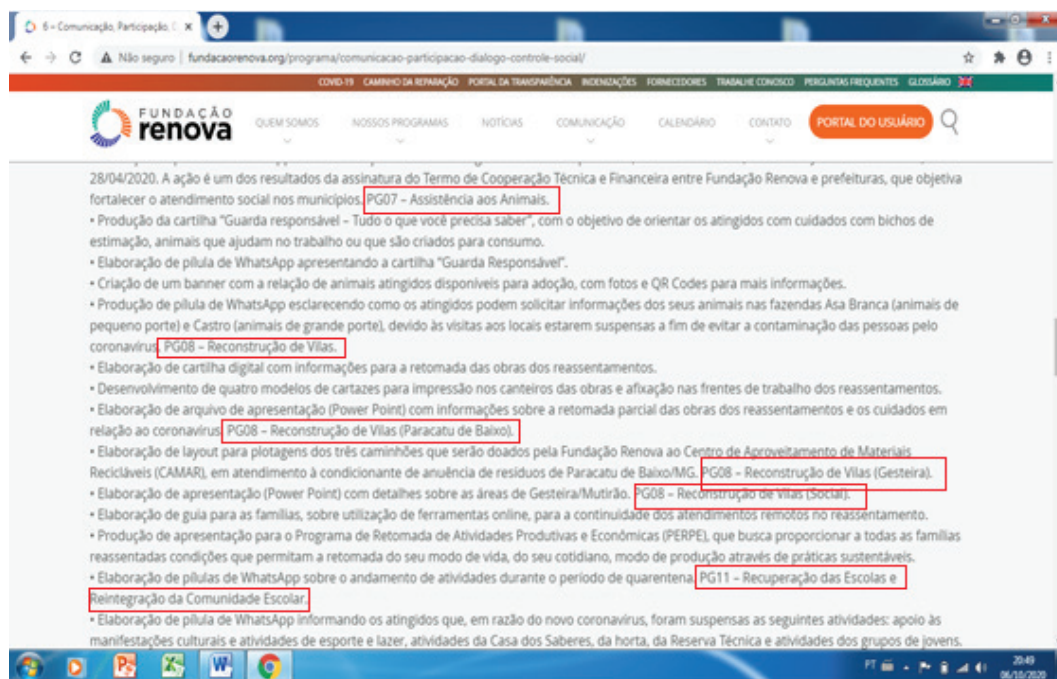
6 – Comunicação, Participação, D ×

Não seguro | fundacaorenova.org/programa/comunicacao-participacao-dialogo-controle-social/

COVID-19 CAMINHO DA REPARAÇÃO PORTAL DA TRANSPARÊNCIA INDENIZAÇÕES FORNECEDORES TRABALHE CONOSCO PERGUNTAS FREQUENTES GLOSSÁRIO

FUNDAÇÃO renova QUEM SOMOS NOSSOS PROGRAMAS NOTÍCIAS COMUNICAÇÃO CALENDÁRIO CONTATO PORTAL DO USUÁRIO

28/04/2020. A ação é um dos resultados da assinatura do Termo de Cooperação Técnica e Financeira entre Fundação Renova e prefeituras, que objetiva fortalecer o atendimento social nos municípios. PG07 – Assistência aos Animais.
• Produção da cartilha "Guarda responsável – Tudo o que você precisa saber", com o objetivo de orientar os atingidos com cuidados com bichos de estimação, animais que ajudam no trabalho ou que são criados para consumo.
• Elaboração de pílula de WhatsApp apresentando a cartilha "Guarda Responsável".
• Criação de um banner com a relação de animais atingidos disponíveis para adoção, com fotos e QR Codes para mais informações.
• Produção de pílula de WhatsApp esclarecendo como os atingidos podem solicitar informações dos seus animais nas fazendas Asa Branca (animais de pequeno porte) e Castro (animais de grande porte), devido às visitas aos locais estarem suspensas a fim de evitar a contaminação das pessoas pelo coronavírus. PG08 – Reconstrução de Vilas.
• Elaboração de cartilha digital com informações para a retomada das obras dos reassentamentos.
• Desenvolvimento de quatro modelos de cartazes para impressão nos canteiros das obras e afixação nas frentes de trabalho dos reassentamentos.
• Elaboração de arquivo de apresentação (Power Point) com informações sobre a retomada parcial das obras dos reassentamentos e os cuidados em relação ao coronavírus. PG08 – Reconstrução de Vilas (Paracatu de Baixo).
• Elaboração de layout para plotagens dos três caminhões que serão doados pela Fundação Renova ao Centro de Aproveitamento de Materiais Recicláveis (CAMAR), em atendimento à condicionante de anuência de resíduos de Paracatu de Baixo/MG. PG08 – Reconstrução de Vilas (Gesteira).
• Elaboração de apresentação (Power Point) com detalhes sobre as áreas de Gesteira/Mutirão. PG08 – Reconstrução de Vilas (Social).
• Elaboração de guia para as famílias, sobre utilização de ferramentas online, para a continuidade dos atendimentos remotos no reassentamento.
• Produção de apresentação para o Programa de Retomada de Atividades Produtivas e Econômicas (PERPE), que busca proporcionar a todas as famílias reassentadas condições que permitam a retomada do seu modo de vida, do seu cotidiano, modo de produção através de práticas sustentáveis.
• Elaboração de pílulas de WhatsApp sobre o andamento de atividades durante o período de quarentena. PG11 – Recuperação das Escolas e Reintegração da Comunidade Escolar.
• Elaboração de pílula de WhatsApp informando os atingidos que, em razão do novo coronavírus, foram suspensas as seguintes atividades: apoio às manifestações culturais e atividades de esporte e lazer, atividades da Casa dos Saberes, da horta, da Reserva Técnica e atividades dos grupos de jovens.

PT 20:49 06/10/2020